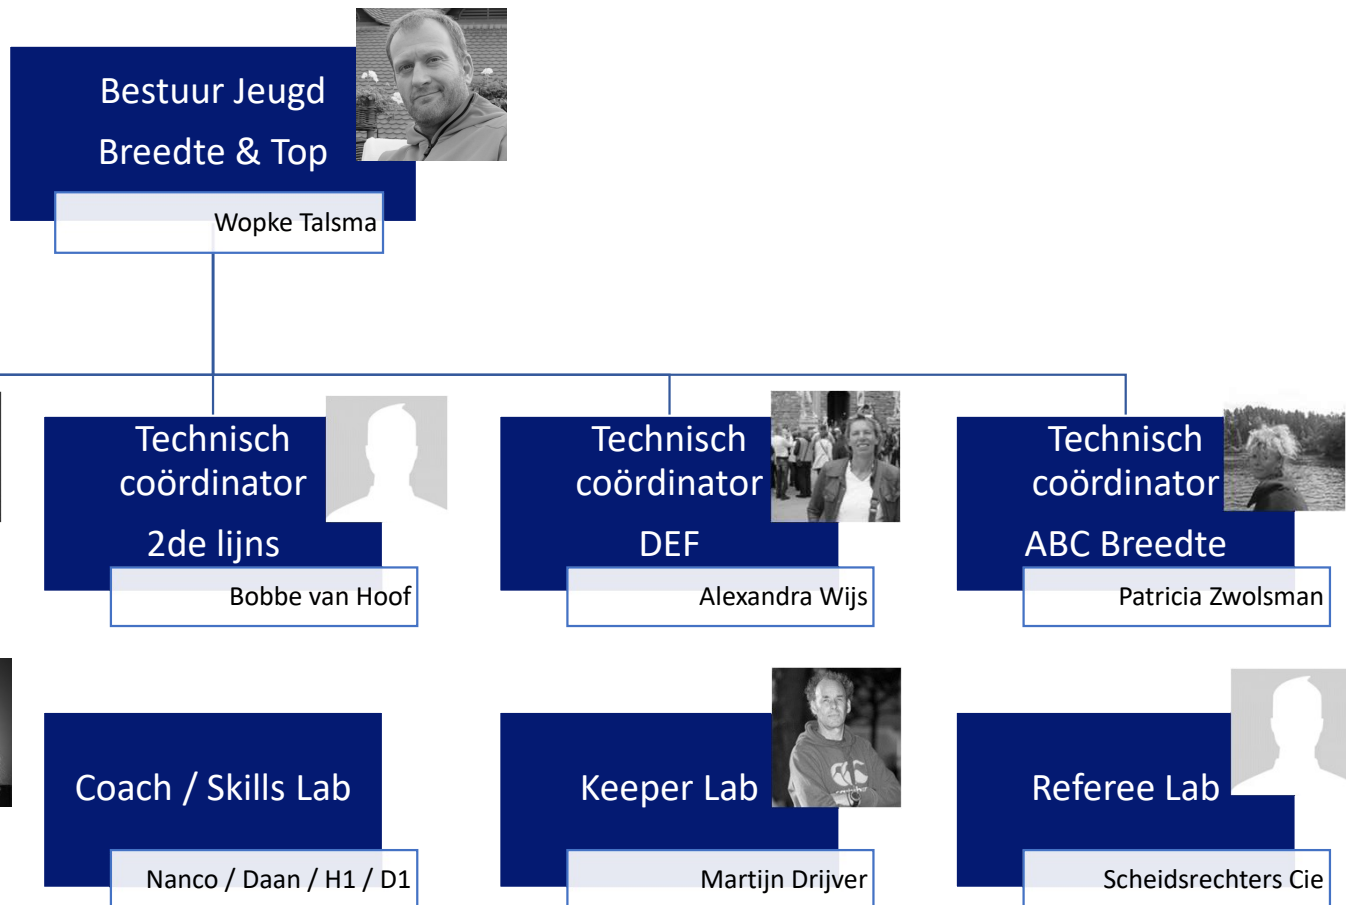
Bestuur Jeugd
Breedte & Top
Wopke Talsma

Technisch coördinator
2de lijns
Bobbe van Hoof

Technisch coördinator
DEF
Alexandra Wijs

Technisch coördinator
ABC Breedte
Patricia Zwolsman

Coach / Skills Lab
Nanco / Daan / H1 / D1

Keeper Lab
Martijn Drijver

Referee Lab
Scheidsrechters Cie